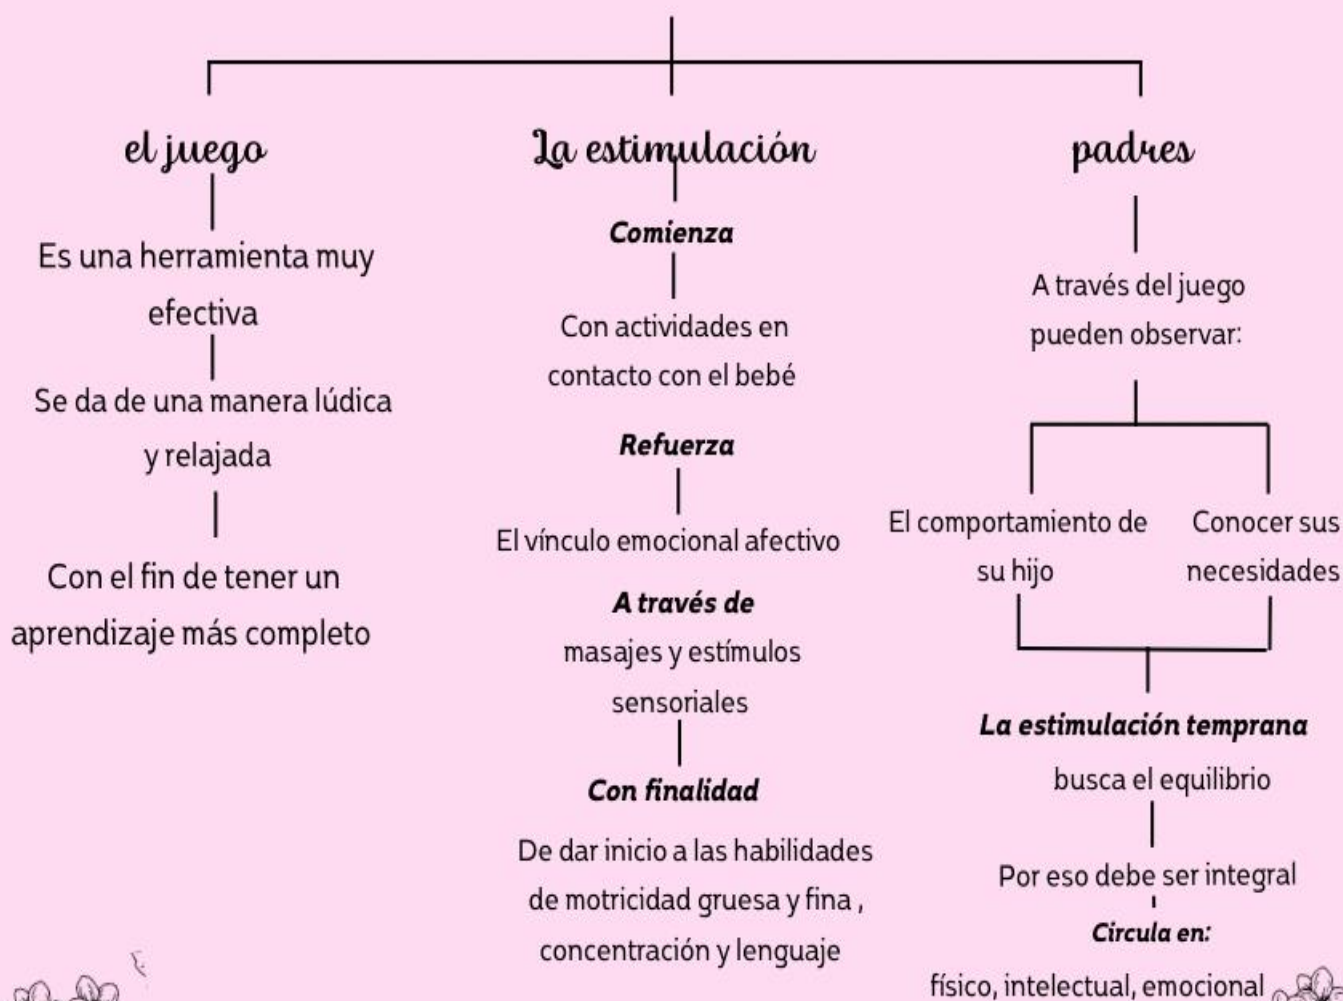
el juego

Es una herramienta muy efectiva

Se da de una manera lúdica y relajada

Con el fin de tener un aprendizaje más completo

La estimulación

Comienza

Con actividades en contacto con el bebé

Refuerza

El vínculo emocional afectivo

A través de

masajes y estímulos sensoriales

Con finalidad

De dar inicio a las habilidades de motricidad gruesa y fina , concentración y lenguaje

padres

A través del juego pueden observar:

El comportamiento de su hijo

Conocer sus necesidades

La estimulación temprana

busca el equilibrio

Por eso debe ser integral

Circula en:

físico, intelectual, emocional